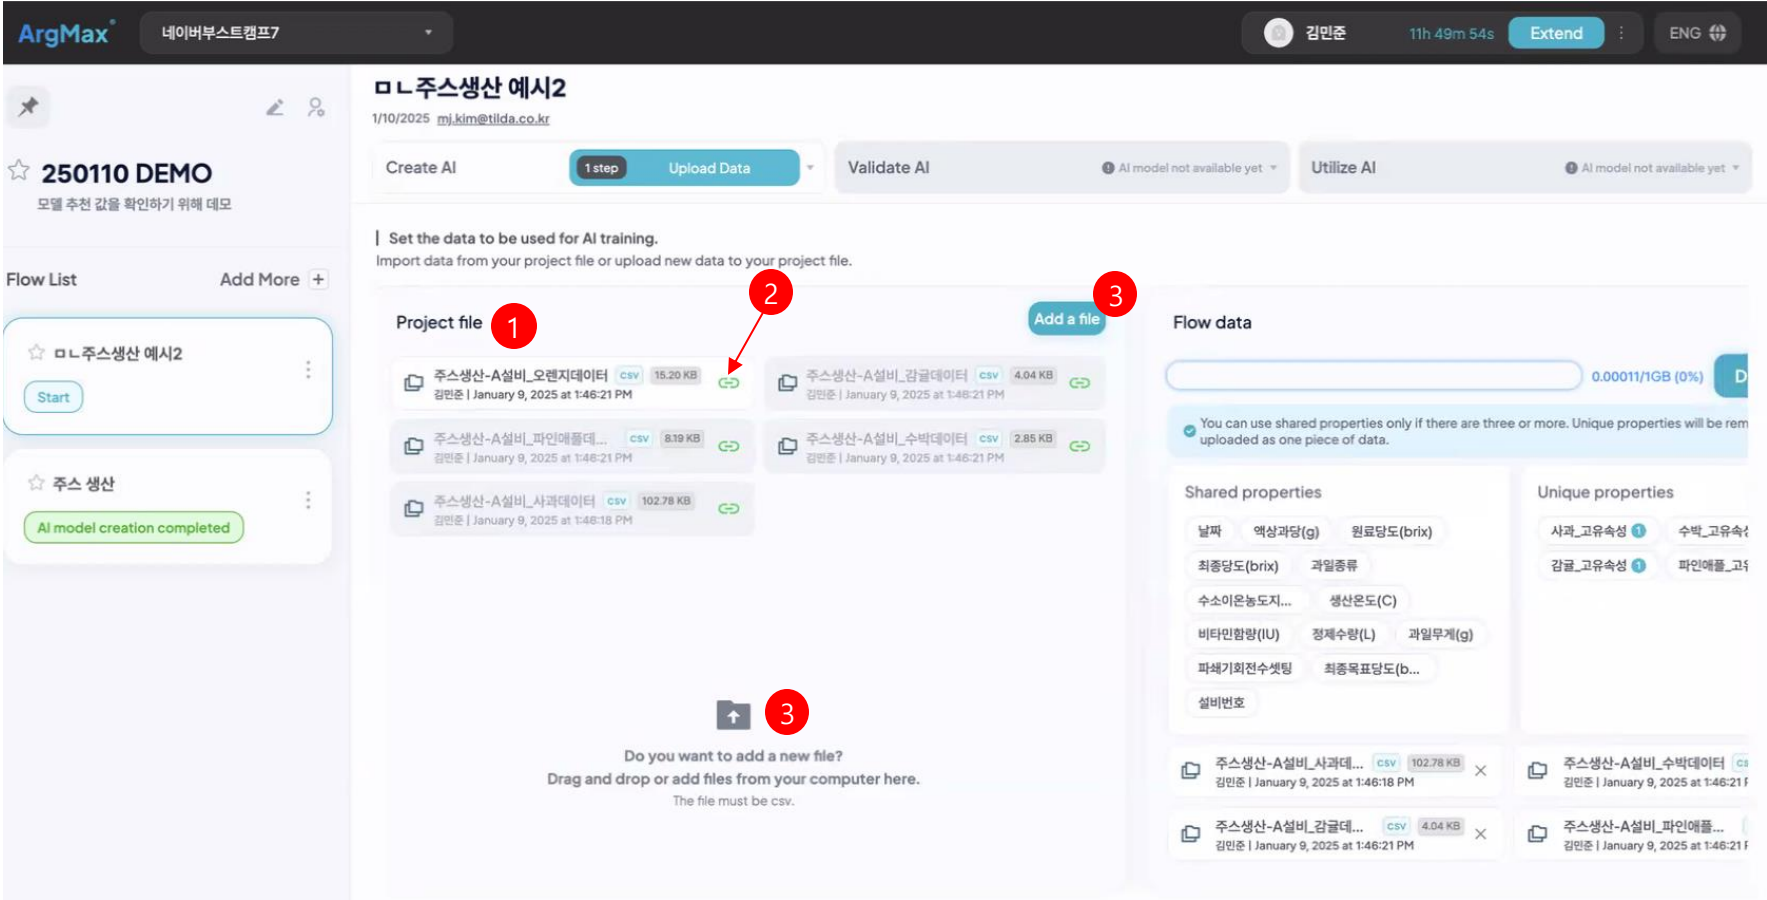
ArgMax 네이버부스트캠프7 김민준 11h 49m 54s Extend ENG

250110 DEMO
모델 추천 값을 확인하기 위해 데모

Flow List Add More +

ㅁㄴ주스생산 예시2
Start

주스 생산
AI model creation completed

ㅁㄴ주스생산 예시2
1/10/2025 mj.kim@tilda.co.kr

Create AI 1 step Upload Data
Validate AI AI model not available yet
Utilize AI AI model not available yet

Set the data to be used for AI training.
Import data from your project file or upload new data to your project file.

Project file 1
2
Add a file 3

주스생산-A설비_오렌지데이터 csv 15.20 KB
김민준 | January 9, 2025 at 1:46:21 PM
주스생산-A설비_감귤데이터 csv 4.04 KB
김민준 | January 9, 2025 at 1:46:21 PM
주스생산-A설비_파인애플데... csv 8.19 KB
김민준 | January 9, 2025 at 1:46:21 PM
주스생산-A설비_수박데이터 csv 2.85 KB
김민준 | January 9, 2025 at 1:46:21 PM
주스생산-A설비_사과데이터 csv 102.78 KB
김민준 | January 9, 2025 at 1:46:18 PM

3
Do you want to add a new file?
Drag and drop or add files from your computer here.
The file must be csv.

Flow data
0.00011/1GB (0%) D
You can use shared properties only if there are three or more. Unique properties will be rem uploaded as one piece of data.

Shared properties
날짜 액상과당(g) 원료당도(brix) 최종당도(brix) 과일종류 수소이온농도지... 생산온도(C) 비타민함량(IU) 정제수량(L) 과일무게(g) 파쇄기회전수셋팅 최종목표당도(b... 설비번호

Unique properties
사과_고유속성 1 수박_고유속 감귤_고유속성 1 파인애플_고유

주스생산-A설비_사과데... csv 102.78 KB
김민준 | January 9, 2025 at 1:46:18 PM
주스생산-A설비_수박데이터 cs
김민준 | January 9, 2025 at 1:46:21 I
주스생산-A설비_감귤데... csv 4.04 KB
김민준 | January 9, 2025 at 1:46:21 PM
주스생산-A설비_파인애플...
김민준 | January 9, 2025 at 1:46:21 I